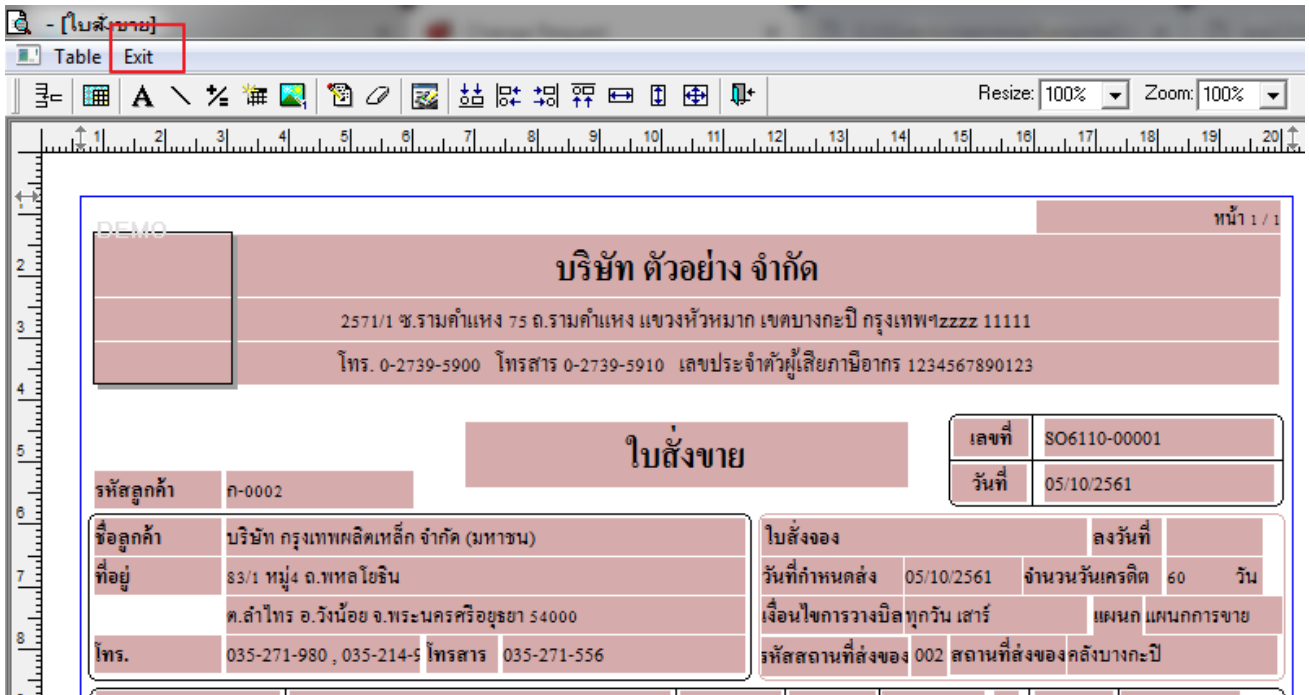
- [ใบสั่งขาย]

Table Exit

Resize: 100% Zoom: 100%

1 2 3 4 5 6 7 8 9 10 11 12 13 14 15 16 17 18 19 20

DEMO

หน้า 1 / 1

บริษัท ตัวอย่าง จำกัด

2571/1 ซ.รามคำแหง 75 ถ.รามคำแหง แขวงหัวหมาก เขตบางกะปิ กรุงเทพฯzzzz 11111

โทร. 0-2739-5900 โทรสาร 0-2739-5910 เลขประจำตัวผู้เสียภาษีอากร 1234567890123

ใบสั่งขาย

เลขที่ SO6110-00001

วันที่ 05/10/2561

รหัสลูกค้า ก-0002

ชื่อลูกค้า บริษัท กรุงเทพผลิตเหล็ก จำกัด (มหาชน)

ที่อยู่ 83/1 หมู่4 ถ.พหลโยธิน

ต.ลำไทร อ.วังน้อย จ.พระนครศรีอยุธยา 54000

โทร. 035-271-980 , 035-214-5 โทรสาร 035-271-556

ใบสั่งจอง ลงวันที่

วันที่กำหนดส่ง 05/10/2561 จำนวนวันเครดิต 60 วัน

เงื่อนไขการวางบิล ทุกวัน เสาร์ แผนก แผนกการขาย

รหัสสถานที่ส่งของ 002 สถานที่ส่งของ คลังบางกะปิ